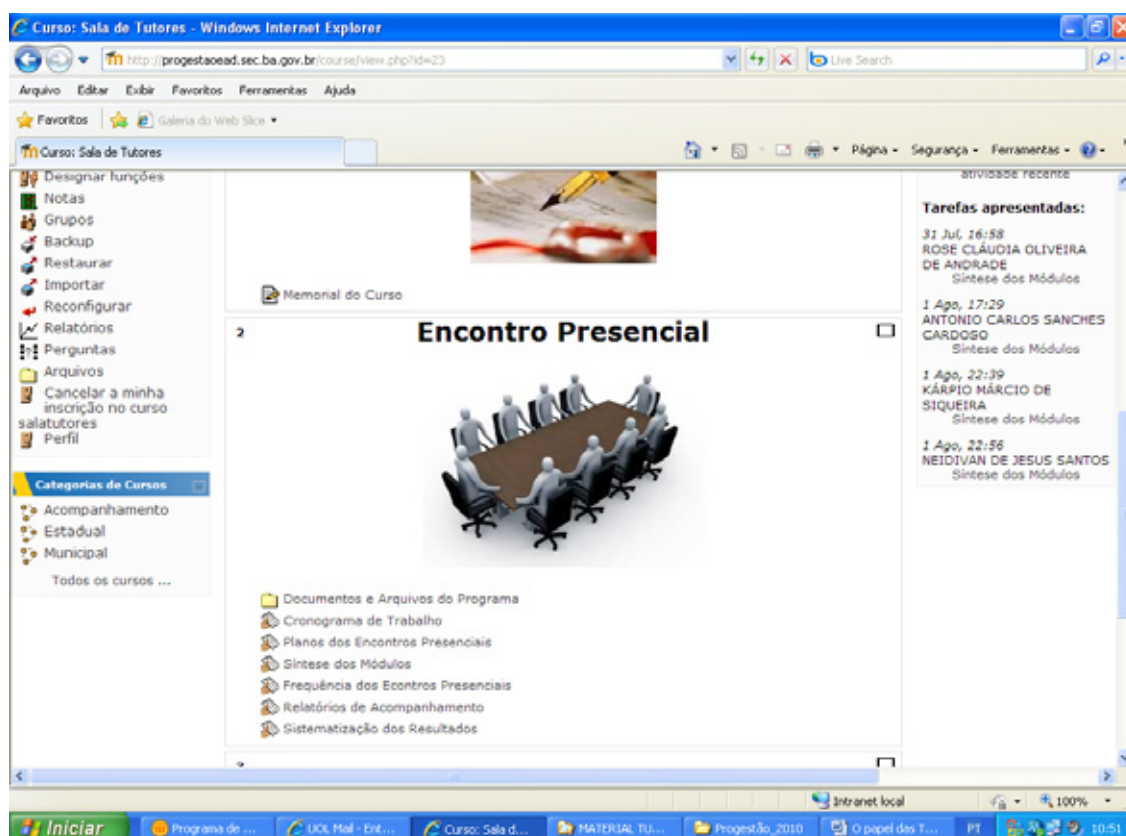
Curso: Sala de Tutores - Windows Internet Explorer

http://progestaoead.sec.ba.gov.br/course/view.php?id=23

Live Search

Arquivo Editar Exibir Favoritos Ferramentas Ajuda

Favoritos Galeria do Web Slice

Curso: Sala de Tutores

Página Segurança Ferramentas

Designar funções
Notas
Grupos
Backup
Restaurar
Importar
Reconfigurar
Relatórios
Perguntas
Arquivos
Cancelar a minha inscrição no curso salatutores
Perfil

Categorias de Cursos
Acompanhamento
Estadual
Municipal
Todos os cursos ...

Memorial do Curso

2

Encontro Presencial

Documentos e Arquivos do Programa
Cronograma de Trabalho
Planos dos Encontros Presenciais
Síntese dos Módulos
Frequência dos Econtros Presenciais
Relatórios de Acompanhamento
Sistematização dos Resultados

atividade recente

Tarefas apresentadas:

31 Jul, 16:58
ROSE CLÁUDIA OLIVEIRA DE ANDRADE
Síntese dos Módulos

1 Ago, 17:29
ANTONIO CARLOS SANCHES CARDOSO
Síntese dos Módulos

1 Ago, 22:39
KÁRPIO MÁRCIO DE SIQUEIRA
Síntese dos Módulos

1 Ago, 22:56
NEIDIVAN DE JESUS SANTOS
Síntese dos Módulos

Intranet local 100%

Iniciar Programa de ... UOL Mail - Ent... Curso: Sala d... MATERIAL TU... Progestão_2010 O papel das T... PT 10:51